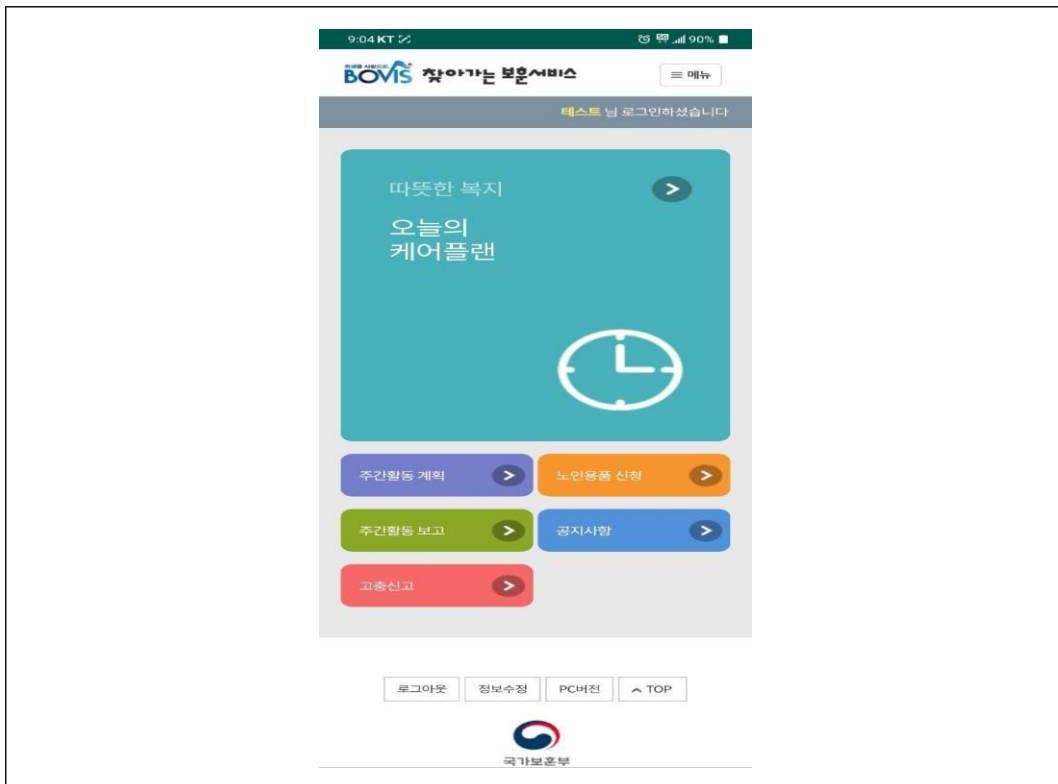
9:04 KT 90%

BOVIS 찾아가는 보훈서비스

≡ 메뉴

테스트 님 로그인하셨습니다

따뜻한 복지

오늘의
케어플랜

주간활동 계획

노인용품 신청

주간활동 보고

공지사항

고충신고

로그아웃 정보수정 PC버전 ^ TOP

국가보훈부